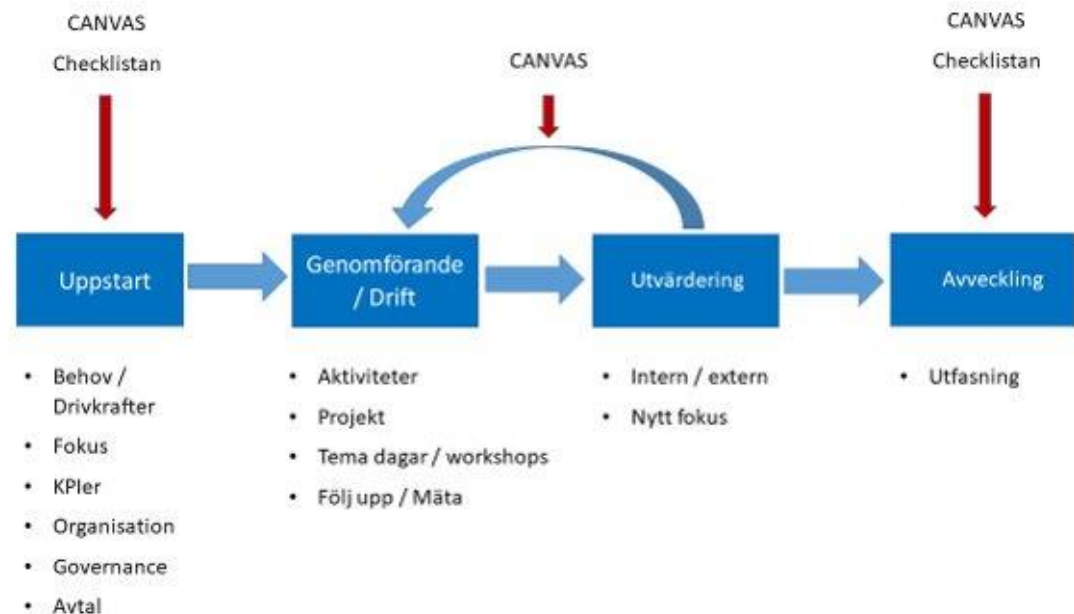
CANVAS
Checklistan

CANVAS

CANVAS
Checklistan

Uppstart

Genomförande / Drift

Utvärdering

Avveckling

- Behov / Drivkrafter
- Fokus
- KPIer
- Organisation
- Governance
- Avtal

- Aktiviteter
- Projekt
- Tema dagar / workshops
- Följ upp / Mäta

- Intern / extern
- Nytt fokus

- Utfasning